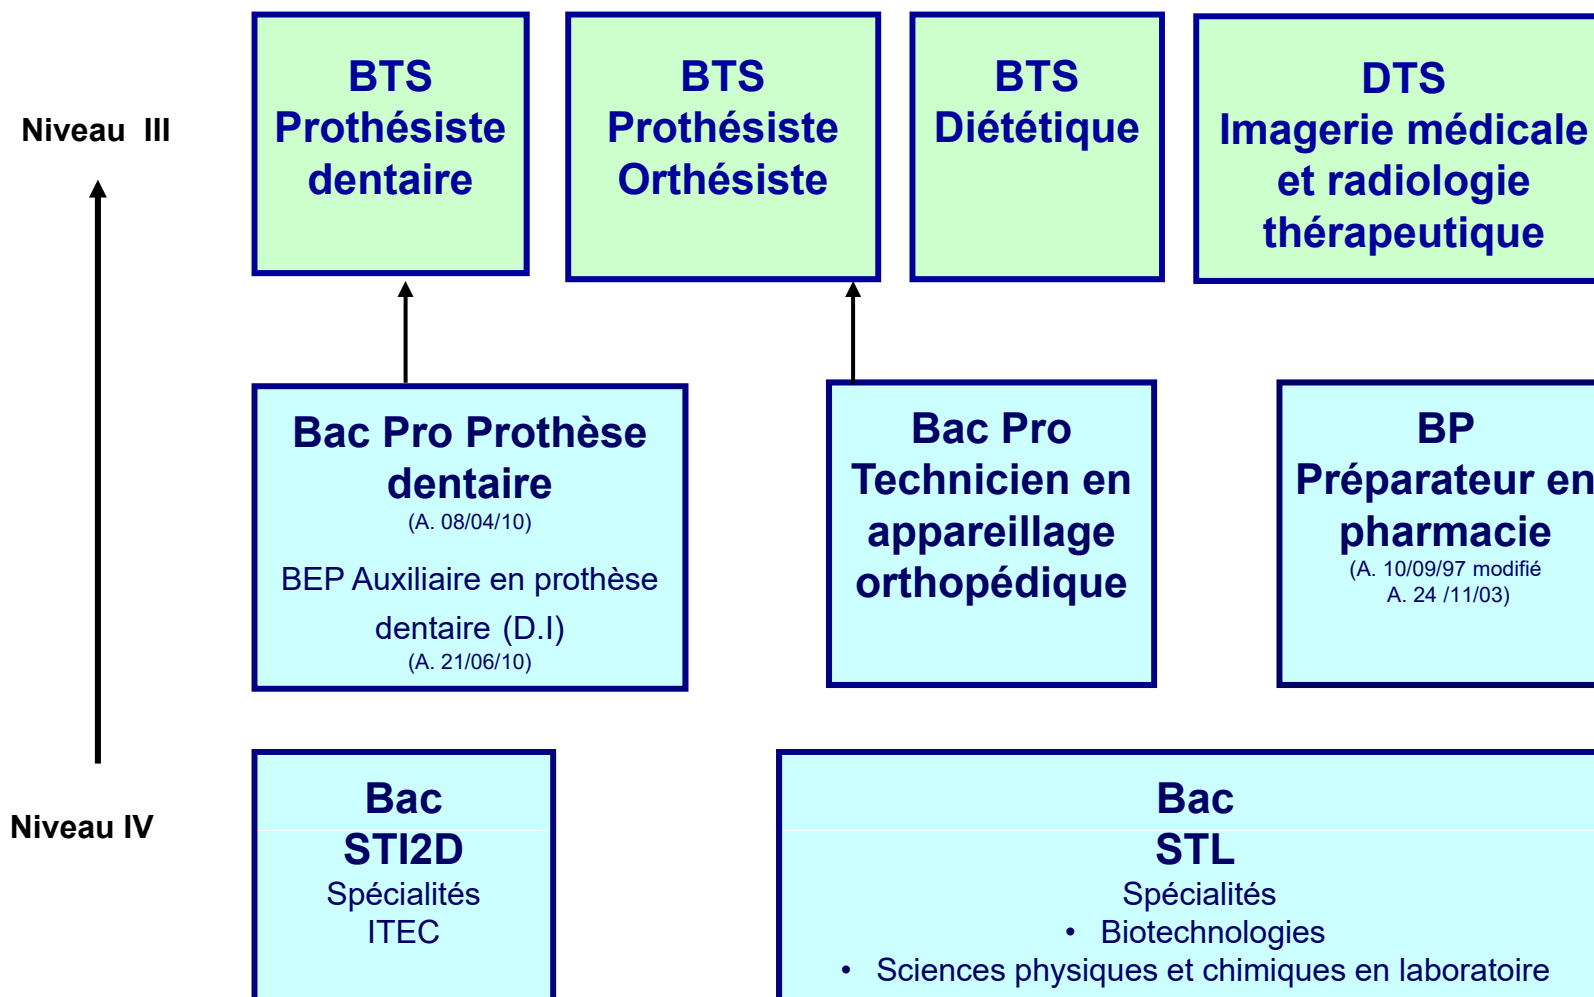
Niveau III

BTS
Prothésiste
dentaire

BTS
Prothésiste
Orthésiste

BTS
Diététique

DTS
Imagerie médicale
et radiologie
thérapeutique

Bac Pro Prothèse
dentaire
(A. 08/04/10)

BEP Auxiliaire en prothèse
dentaire (D.I)
(A. 21/06/10)

Bac Pro
Technicien en
appareillage
orthopédique

BP
Préparateur en
pharmacie
(A. 10/09/97 modifié
A. 24 /11/03)

Niveau IV

Bac
STI2D
Spécialités
ITEC

Bac
STL
Spécialités
• Biotechnologies
• Sciences physiques et chimiques en laboratoire